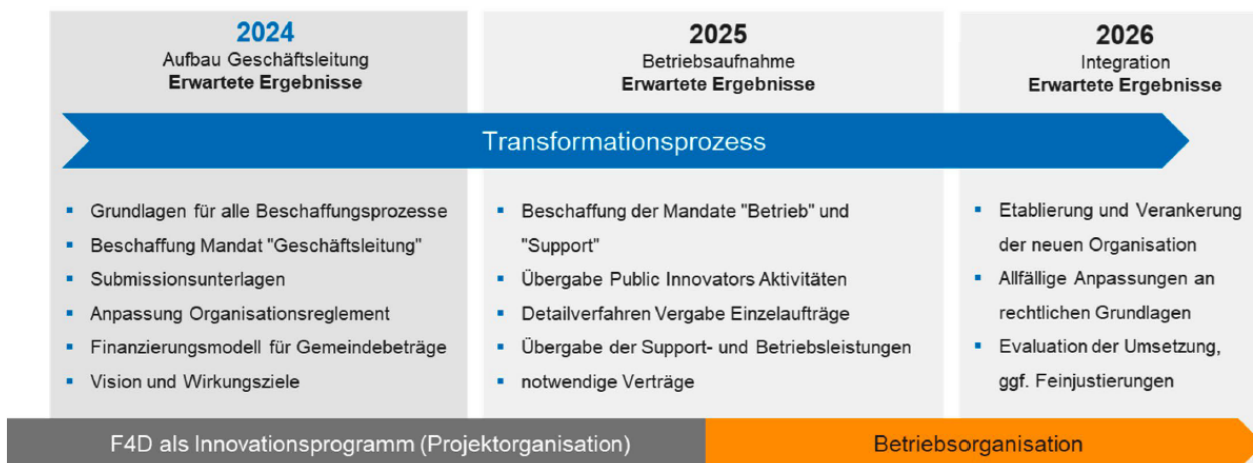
2024
Aufbau Geschäftsleitung
**Erwartete Ergebnisse**

2025
Betriebsaufnahme
**Erwartete Ergebnisse**

2026
Integration
**Erwartete Ergebnisse**

Transformationsprozess

- Grundlagen für alle Beschaffungsprozesse
- Beschaffung Mandat "Geschäftsleitung"
- Submissionsunterlagen
- Anpassung Organisationsreglement
- Finanzierungsmodell für Gemeindebeträge
- Vision und Wirkungsziele

- Beschaffung der Mandate "Betrieb" und "Support"
- Übergabe Public Innovators Aktivitäten
- Detailverfahren Vergabe Einzelaufträge
- Übergabe der Support- und Betriebsleistungen
- notwendige Verträge

- Etablierung und Verankerung der neuen Organisation
- Allfällige Anpassungen an rechtlichen Grundlagen
- Evaluation der Umsetzung, ggf. Feinjustierungen

F4D als Innovationsprogramm (Projektorganisation)

Betriebsorganisation